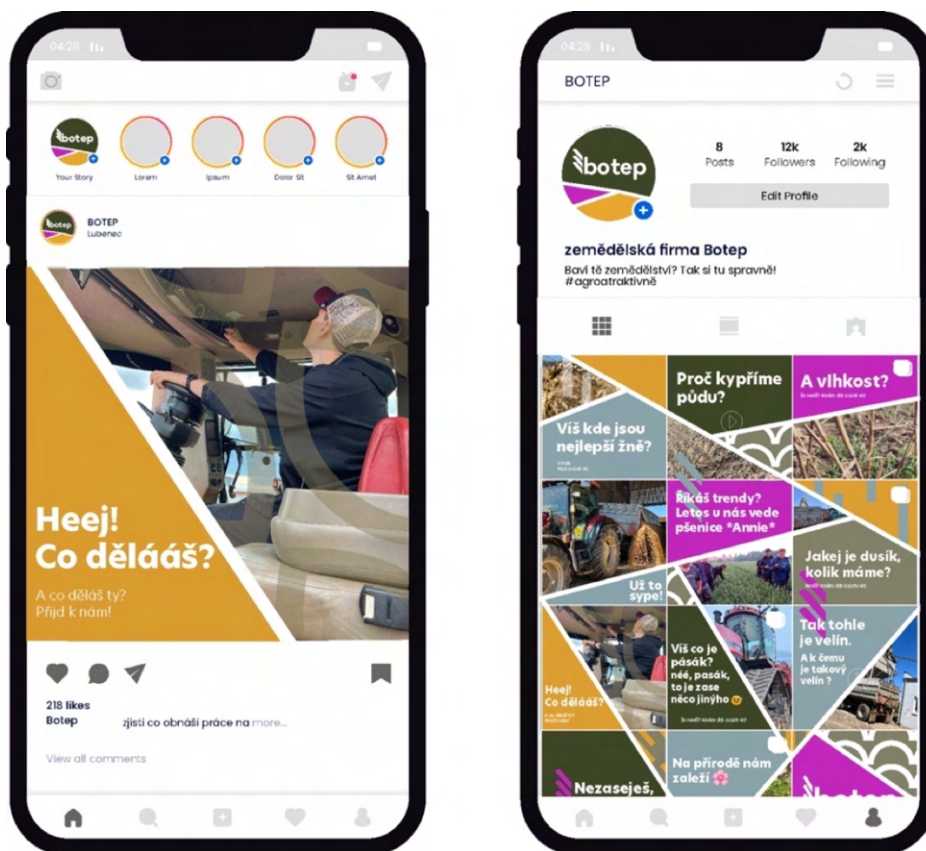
04:28

botep

Your Story

Lorem

Ipsum

Dolor Sit

Sit Amet

BOTEP
Lubenec

Heej!
Co děláá?

A co děláš ty?
Přijď k nám!

218 likes
Botep zjisti co obnáší práce na more...

View all comments

04:28

BOTEP

botep

8
Posts

12k
Followers

2k
Following

Edit Profile

zemědělská firma Botep
Baví tě zemědělství? Tak si tu spravně! #agroatraktivně

Proč kypříme půdu?

A vlhkost?

Víš kde jsou nejlepší žně?

Říkáš trendy? Letos u nás vede pšenice *Annie*

Jakej je dusík, kolik máme?

Už to sype!

Víš co je pásák? néé, pasák, to je zase něco jinýho

Tak tohle je velín.
A k čemu je takový velín ?

Heej!
Co děláá?

Na přírodě nám záleží

Nezaseješ,

botep